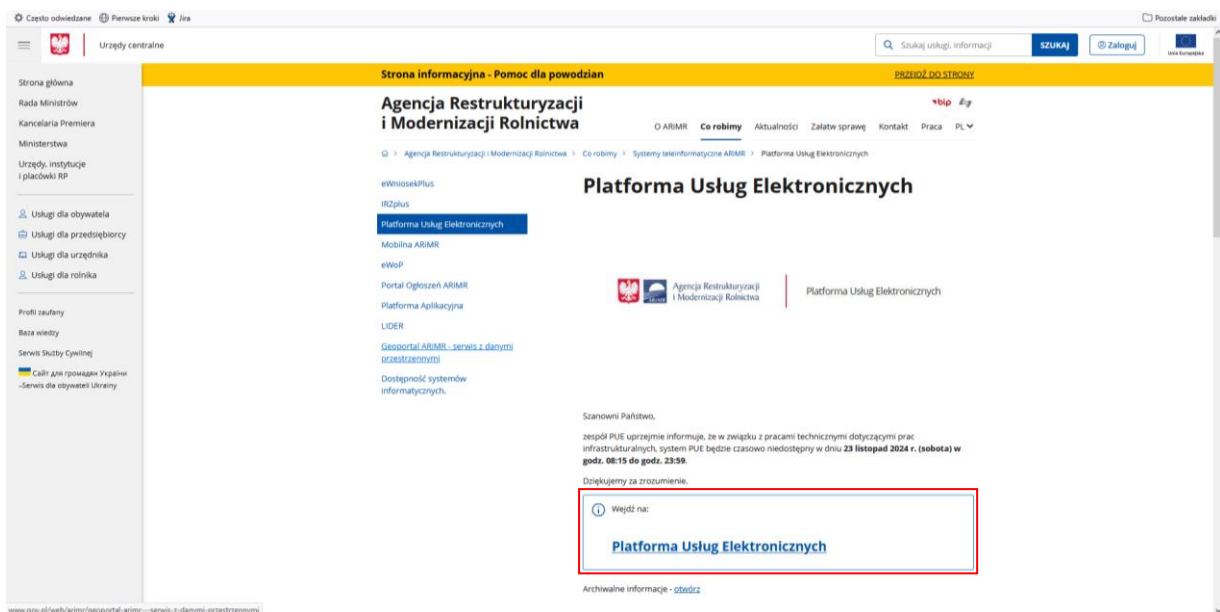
Często odwiedzane Pierwsze kroki Jira

Pozostałe zakładki

Urzędy centralne

Szukaj usługi, informacji SZUKAJ Zaloguj Unia Europejska

Strona główna
Rada Ministrów
Kancelaria Premiera
Ministerstwa
Urzędy, instytucje i placówki RP

Usługi dla obywatela
Usługi dla przedsiębiorcy
Usługi dla urzędnika
Usługi dla rolnika

Profil zaufany
Baza wiedzy
Serwis Służby Cywilnej
Сайт для громадян України -Serwis dla obywateli Ukrainy

Strona informacyjna - Pomoc dla powodzian PRZEJDŹ DO STRONY

Agencja Restrukturyzacji i Modernizacji Rolnictwa

bip

O ARiMR Co robimy Aktualności Załatw sprawę Kontakt Praca PL

> Agencja Restrukturyzacji i Modernizacji Rolnictwa > Co robimy > Systemy teleinformatyczne ARiMR > Platforma Usług Elektronicznych

eWniosekPlus
IRZplus
Platforma Usług Elektronicznych
Mobilna ARiMR
eWoP
Portal Ogłoszeń ARiMR
Platforma Aplikacyjna
LIDER
Geoportal ARiMR - serwis z danymi przestrzennymi
Dostępność systemów informatycznych.

Platforma Usług Elektronicznych

Agencja Restrukturyzacji i Modernizacji Rolnictwa | Platforma Usług Elektronicznych

Szanowni Państwo,

zespół PUE uprzejmie informuje, że w związku z pracami technicznymi dotyczącymi prac infrastrukturalnych, system PUE będzie czasowo niedostępny w dniu **23 listopad 2024 r. (sobota) w godz. 08:15 do godz. 23:59**.

Dziękujemy za zrozumienie.

Wejdź na:

Platforma Usług Elektronicznych

Archiwalne informacje - otwórz

www.gov.pl/web/arimr/geoportal-arimr---serwis-z-danymi-przestrzennymi